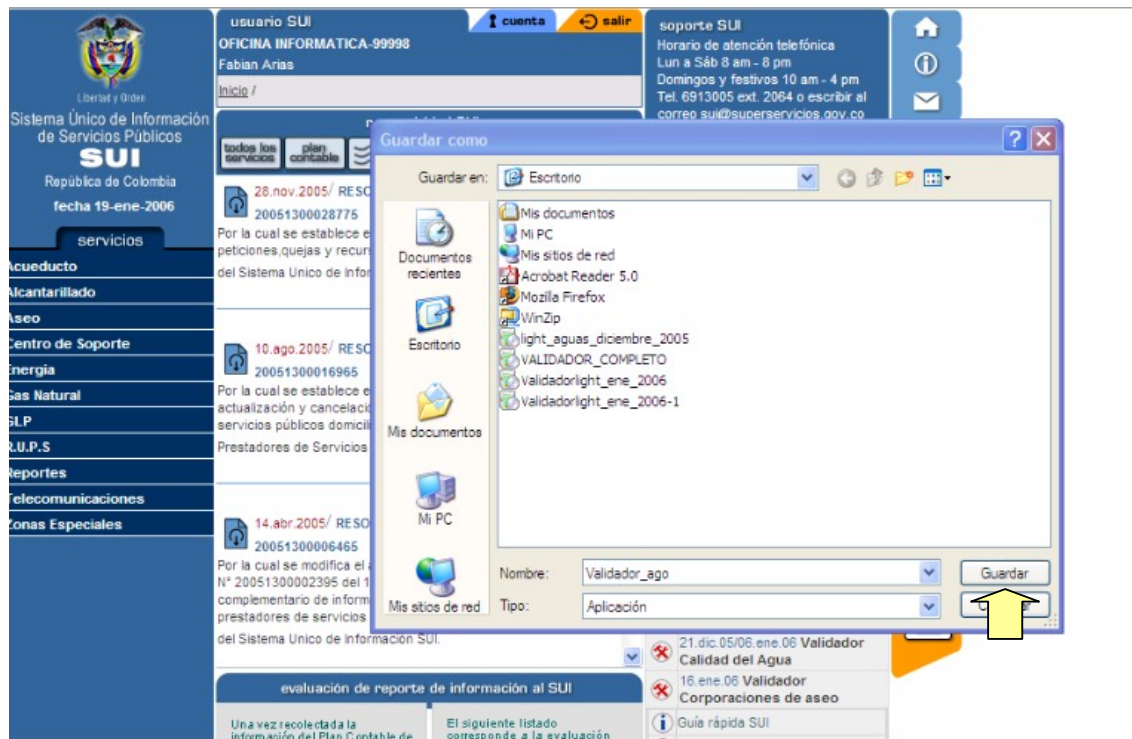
Libertad y Orden

Sistema Único de Información de Servicios Públicos
SUI
República de Colombia
fecha 19-ene-2006

servicios
Acueducto
Alcantarillado
Aseo
Centro de Soporte
Energia
Gas Natural
GLP
R.U.P.S
Reportes
Telecomunicaciones
Zonas Especiales

usuario SUI
cuenta
salir
OFICINA INFORMATICA-99998
Fabian Arias
Inicio /

soporte SUI
Horario de atención telefónica
Lun a Sáb 8 am - 8 pm
Domingos y festivos 10 am - 4 pm
Tel. 6913005 ext. 2064 o escribir al correo sui@superservicios.gov.co

todos los servicios
plan contable

28.nov.2005/ RESO
20051300028775
Por la cual se establece e
peticiones,quejas y recurs
del Sistema Unico de Infor

10.ago.2005/ RESO
20051300016965
Por la cual se establece e
actualización y cancelaci
servicios públicos domicil
Prestadores de Servicios

14.abr.2005/ RESO
20051300006465
Por la cual se modifica el
N° 20051300002395 del 1
complementario de inform
prestadores de servicios
del Sistema Unico de Información SUI.

Guardar como
Guardar en: Escritorio
Documentos recientes
Escritorio
Mis documentos
Mi PC
Mis sitios de red
Mis documentos
Mi PC
Mis sitios de red
Acrobat Reader 5.0
Mozilla Firefox
WinZip
light_aguas_diciembre_2005
VALIDADOR_COMPLETO
Validadorlight_ene_2006
Validadorlight_ene_2006-1
Nombre: Validador_ago
Tipo: Aplicación
Guardar
C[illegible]r

21.dic.05/06.ene.06 Validador Calidad del Agua
16.ene.06 Validador Corporaciones de aseo
Guía rápida SUI

evaluación de reporte de información al SUI
Una vez recolectada la información del Plan Contable de
El siguiente listado corresponde a la evaluación